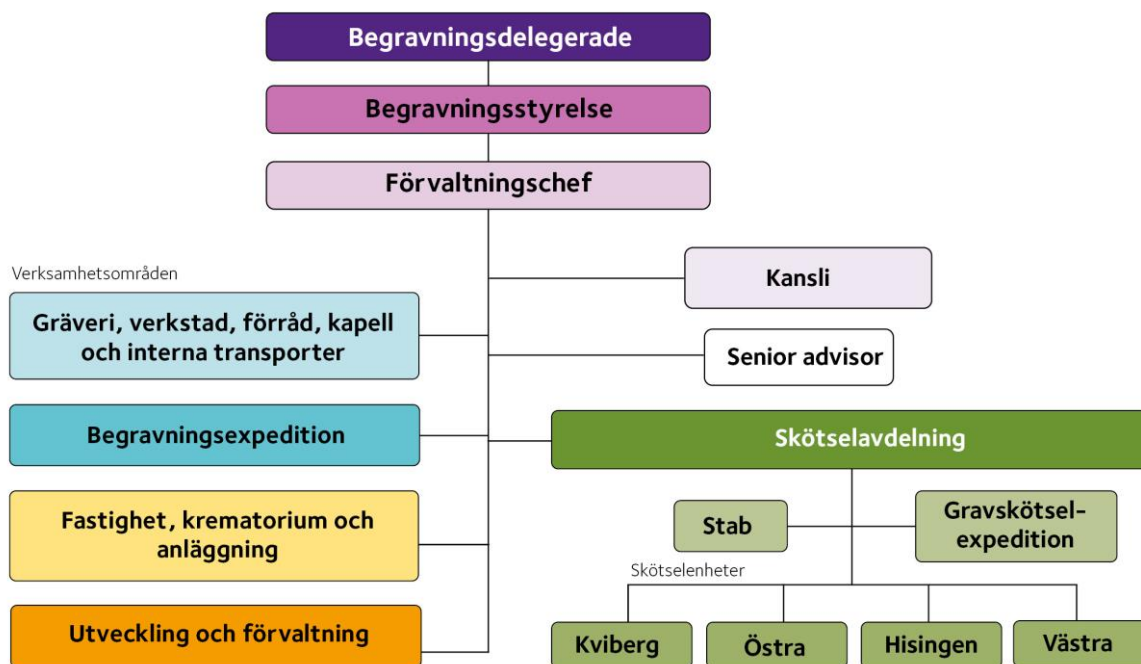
Begravningsdelegerade

Begravningsstyrelse

Förvaltningschef

Kansli

Senior advisor

Verksamhetsområden

Gräveri, verkstad, förråd, kapell och interna transporter

Begravningsexpedition

Fastighet, krematorium och anläggning

Utveckling och förvaltning

Skötselavdelning

Stab

Gravskötsel-expedition

Skötselenheter

Kviberg

Östra

Hisingen

Västra